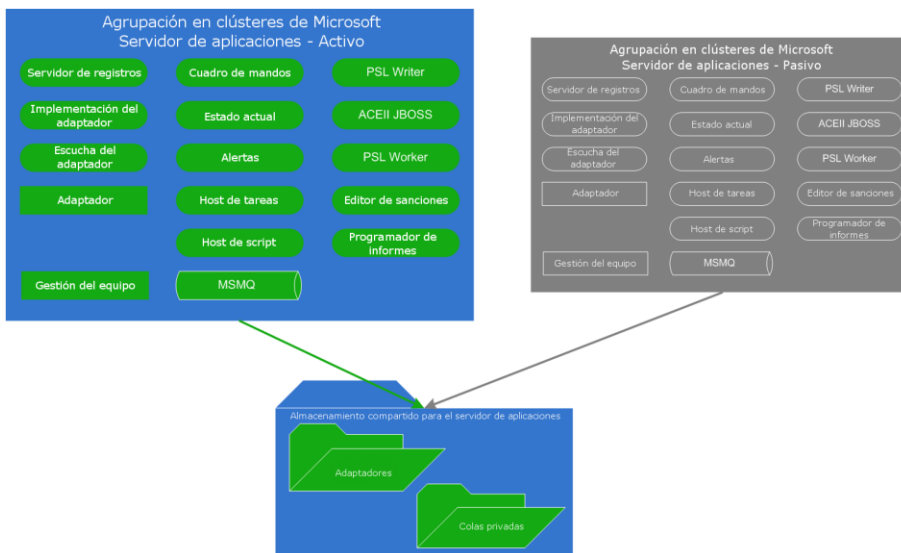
Agrupación en clústeres de Microsoft
Servidor de aplicaciones - Activo

Servidor de registros
Cuadro de mandos
PSL Writer
Implementación del adaptador
Estado actual
ACEII JBOSS
Escucha del adaptador
Alertas
PSL Worker
Adaptador
Host de tareas
Editor de sanciones
Host de script
Programador de informes
Gestión del equipo
MSMQ

Agrupación en clústeres de Microsoft
Servidor de aplicaciones - Pasivo

Servidor de registros
Cuadro de mandos
PSL Writer
Implementación del adaptador
Estado actual
ACEII JBOSS
Escucha del adaptador
Alertas
PSL Worker
Adaptador
Host de tareas
Editor de sanciones
Host de script
Programador de informes
Gestión del equipo
MSMQ

Almacenamiento compartido para el servidor de aplicaciones
Adaptadores
Colas privadas